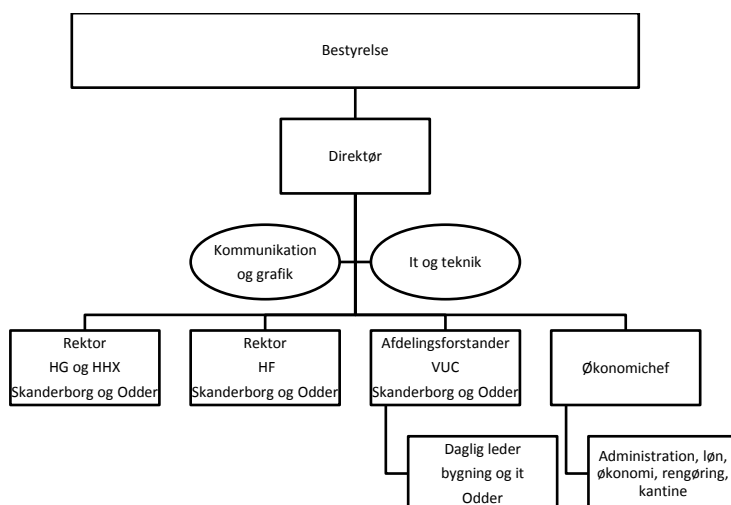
Bestyrelse

Direktør

Kommunikation og grafik

It og teknik

Rektor
HG og HHX
Skanderborg og Odder

Rektor
HF
Skanderborg og Odder

Afdelingsforstander
VUC
Skanderborg og Odder

Økonomichef

Daglig leder
bygning og it
Odder

Administration, løn, økonomi, rengøring, kantine